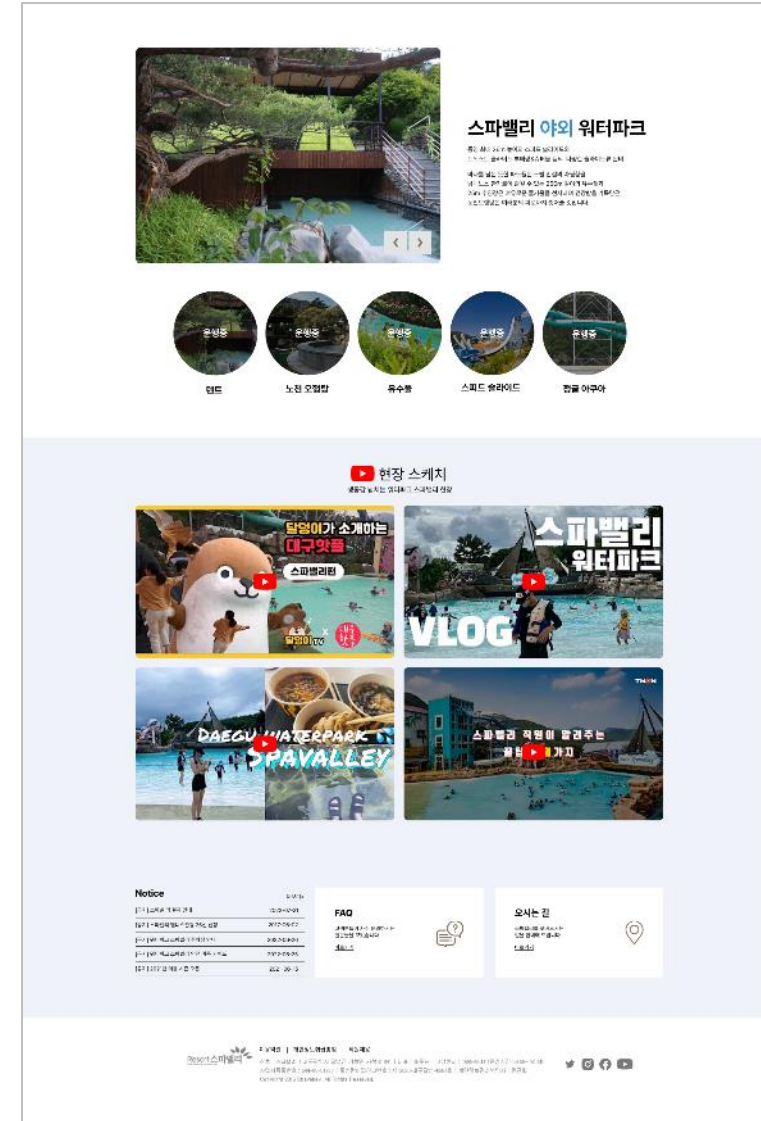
스파밸리 야외 워터파크

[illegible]

운영중
덴트

운영중
노천 온천탕

운영중
유수풀

운영중
스피드 슬라이드

운영중
정글 아쿠아

현장 스케치
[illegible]

달덩이가 소개하는
대구맛집
스파밸리편
달덩이TV

스파밸리
워터파크
VLOG

DAEGU WATERPARK
SPAVALLEY

스파밸리 직원이 알려주는
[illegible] 가지

Notice
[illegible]

FAQ
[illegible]

오시는 길
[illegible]

Resort 스파밸리
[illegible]